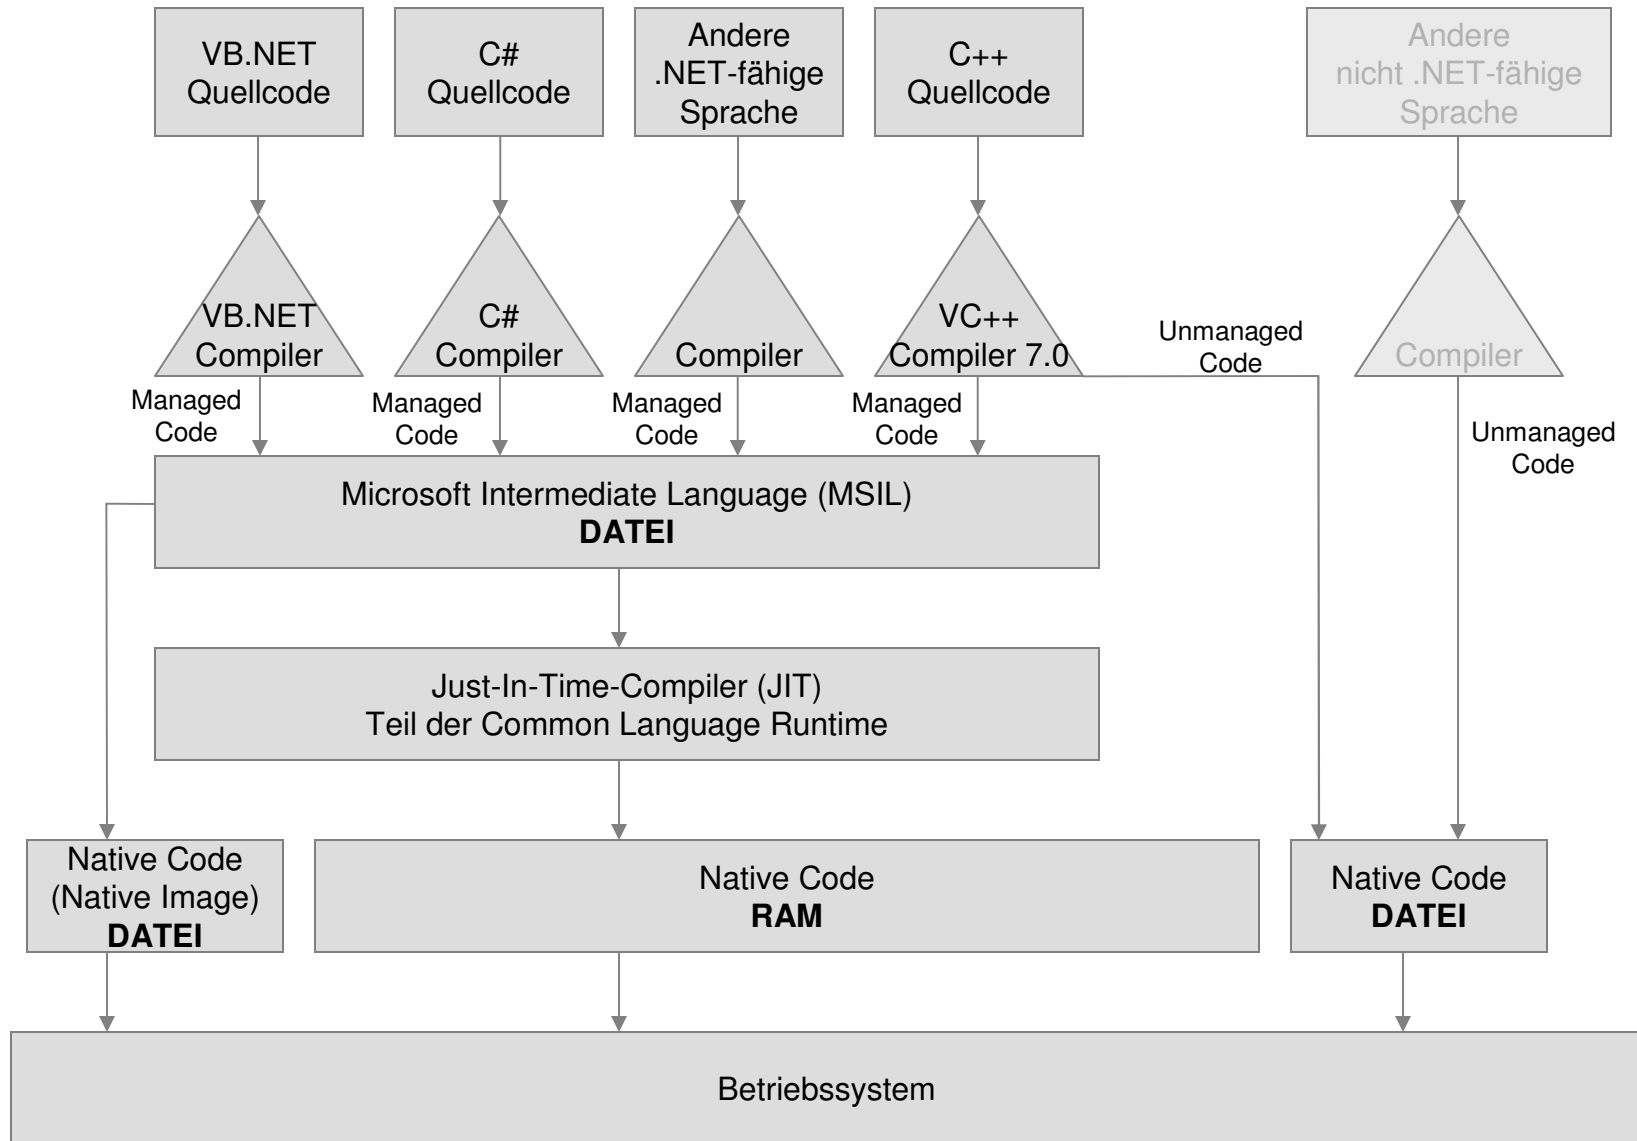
VB.NET Quellcode

C# Quellcode

Andere .NET-fähige Sprache

C++ Quellcode

Andere nicht .NET-fähige Sprache

VB.NET Compiler

C# Compiler

Compiler

VC++ Compiler 7.0

Unmanaged Code

Compiler

Managed Code

Managed Code

Managed Code

Managed Code

Unmanaged Code

Microsoft Intermediate Language (MSIL)
**DATEI**

Just-In-Time-Compiler (JIT)
Teil der Common Language Runtime

Native Code (Native Image)
**DATEI**

Native Code
**RAM**

Native Code
**DATEI**

Betriebssystem